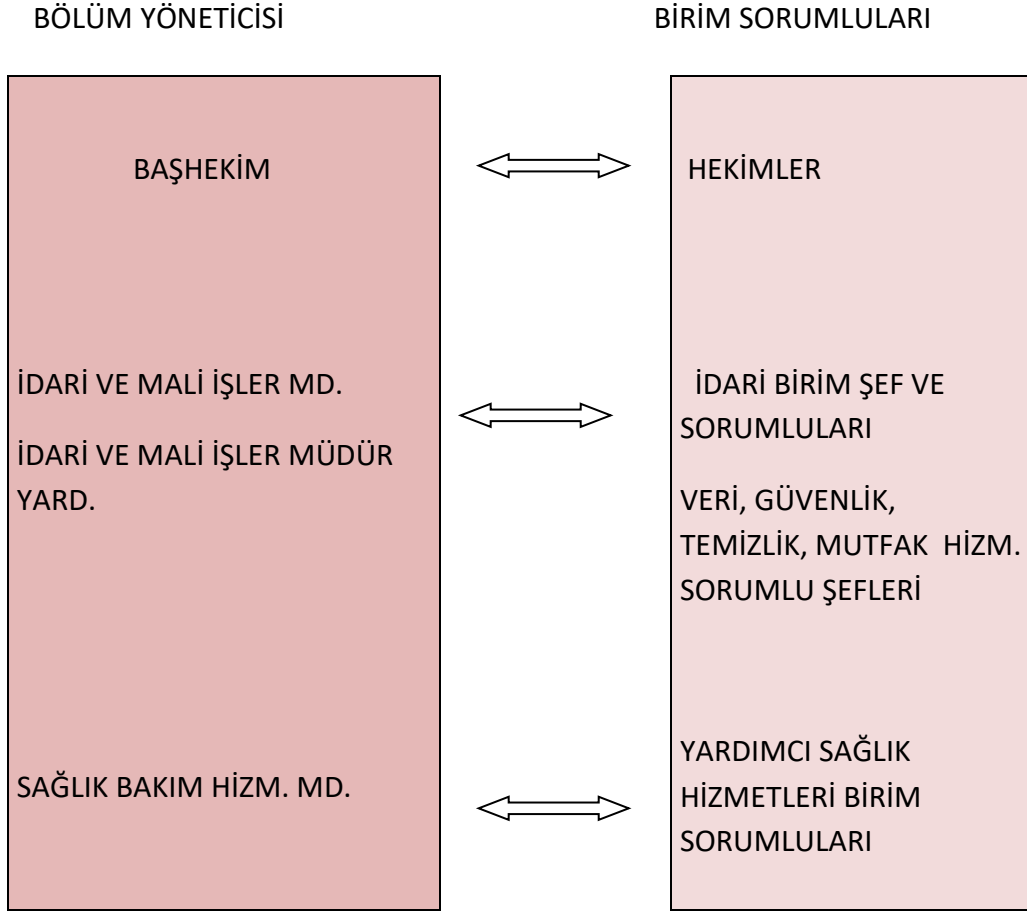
BÖLÜM YÖNETİCİSİ

BİRİM SORUMLULARI

BAŞHEKİM

HEKİMLER

İDARİ VE MALİ İŞLER MD.

İDARİ VE MALİ İŞLER MÜDÜR YARD.

İDARİ BİRİM ŞEF VE SORUMLULARI

VERİ, GÜVENLİK, TEMİZLİK, MUTFAK HİZM. SORUMLU ŞEFLERİ

SAĞLIK BAKIM HİZM. MD.

YARDIMCI SAĞLIK HİZMETLERİ BİRİM SORUMLULARI